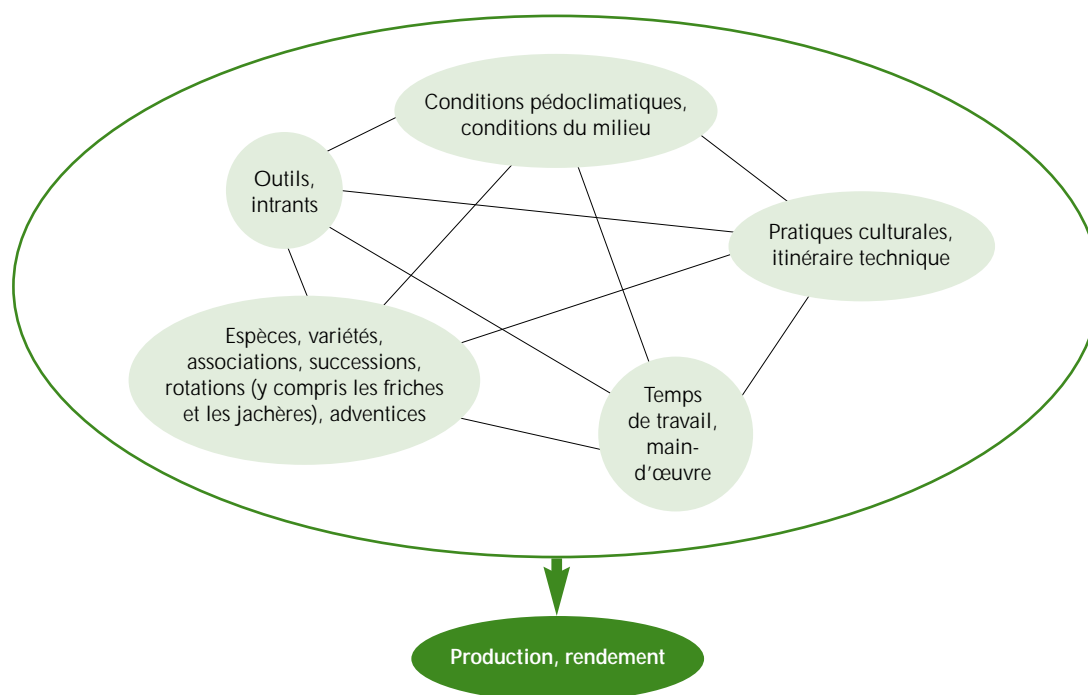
Conditions pédoclimatiques, conditions du milieu

Outils, intrants

Pratiques culturales, itinéraire technique

Espèces, variétés, associations, successions, rotations (y compris les friches et les jachères), adventices

Temps de travail, main-d'œuvre

Production, rendement